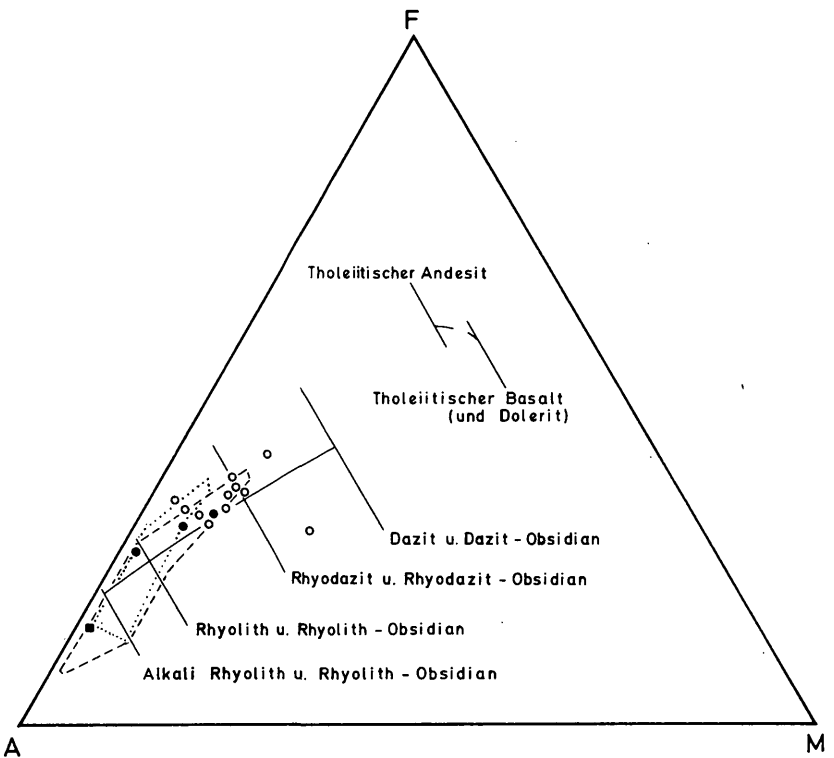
F

Tholeiitischer Andesit

Tholeiitischer Basalt (und Dolerit)

Dazit u. Dazit - Obsidian

Rhyodazit u. Rhyodazit - Obsidian

Rhyolith u. Rhyolith - Obsidian

Alkali Rhyolith u. Rhyolith - Obsidian

A

M